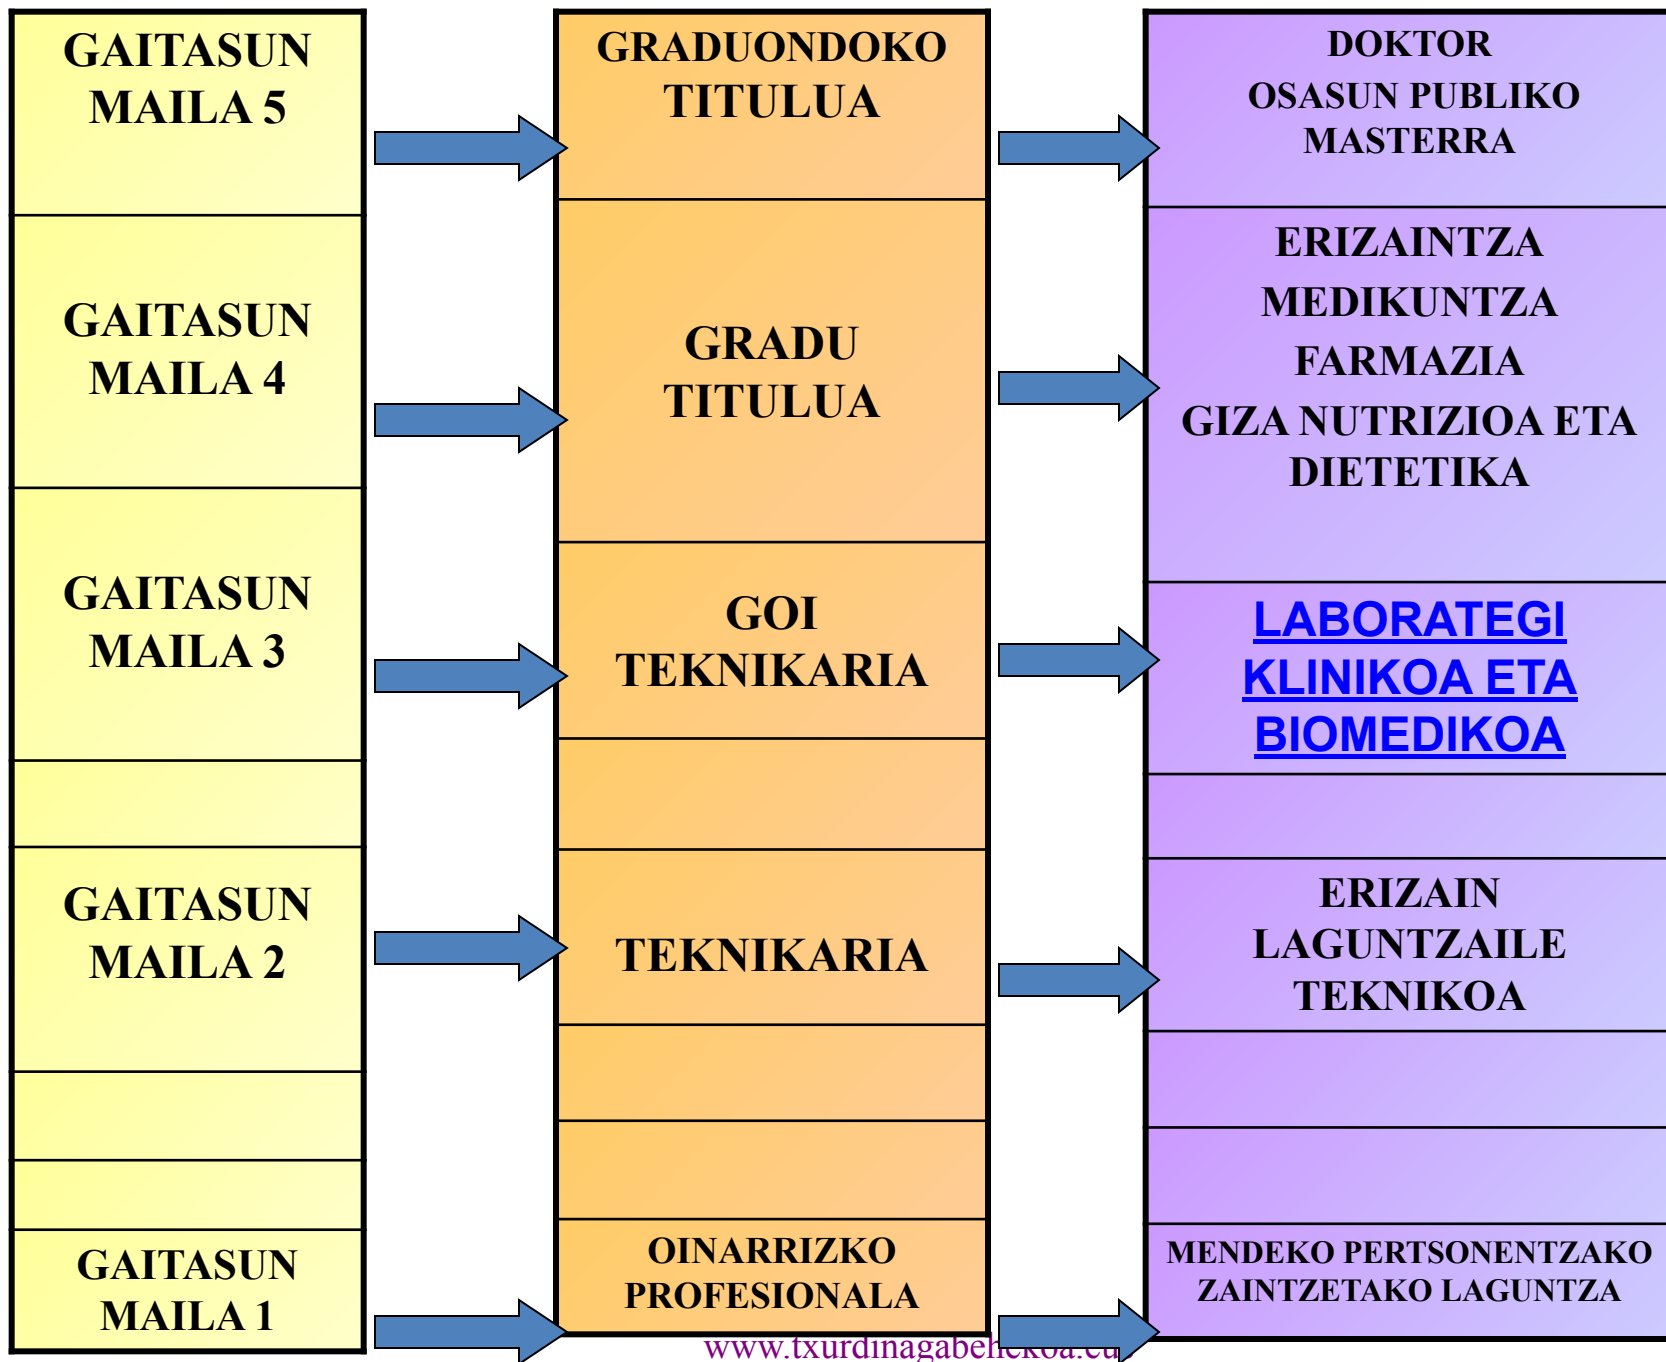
GAITASUN MAILA 5

GAITASUN MAILA 4

GAITASUN MAILA 3

GAITASUN MAILA 2

GAITASUN MAILA 1

GRADUONDOKO TITULUA

GRADU TITULUA

GOI TEKNIKARIA

TEKNIKARIA

OINARRIZKO PROFESIONALA

DOKTOR
OSASUN PUBLIKO
MASTERRA

ERIZAINTZA
MEDIKUNTZA
FARMAZIA
GIZA NUTRIZIOA ETA DIETETIKA

LABORATEGI KLINIKOA ETA BIOMEDIKOA

ERIZAIN LAGUNTZAILE TEKNIKOA

MENDEKO PERTSONENTZAKO ZAINTZETAKO LAGUNTZA

www.txurdinagabe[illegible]koa.eu